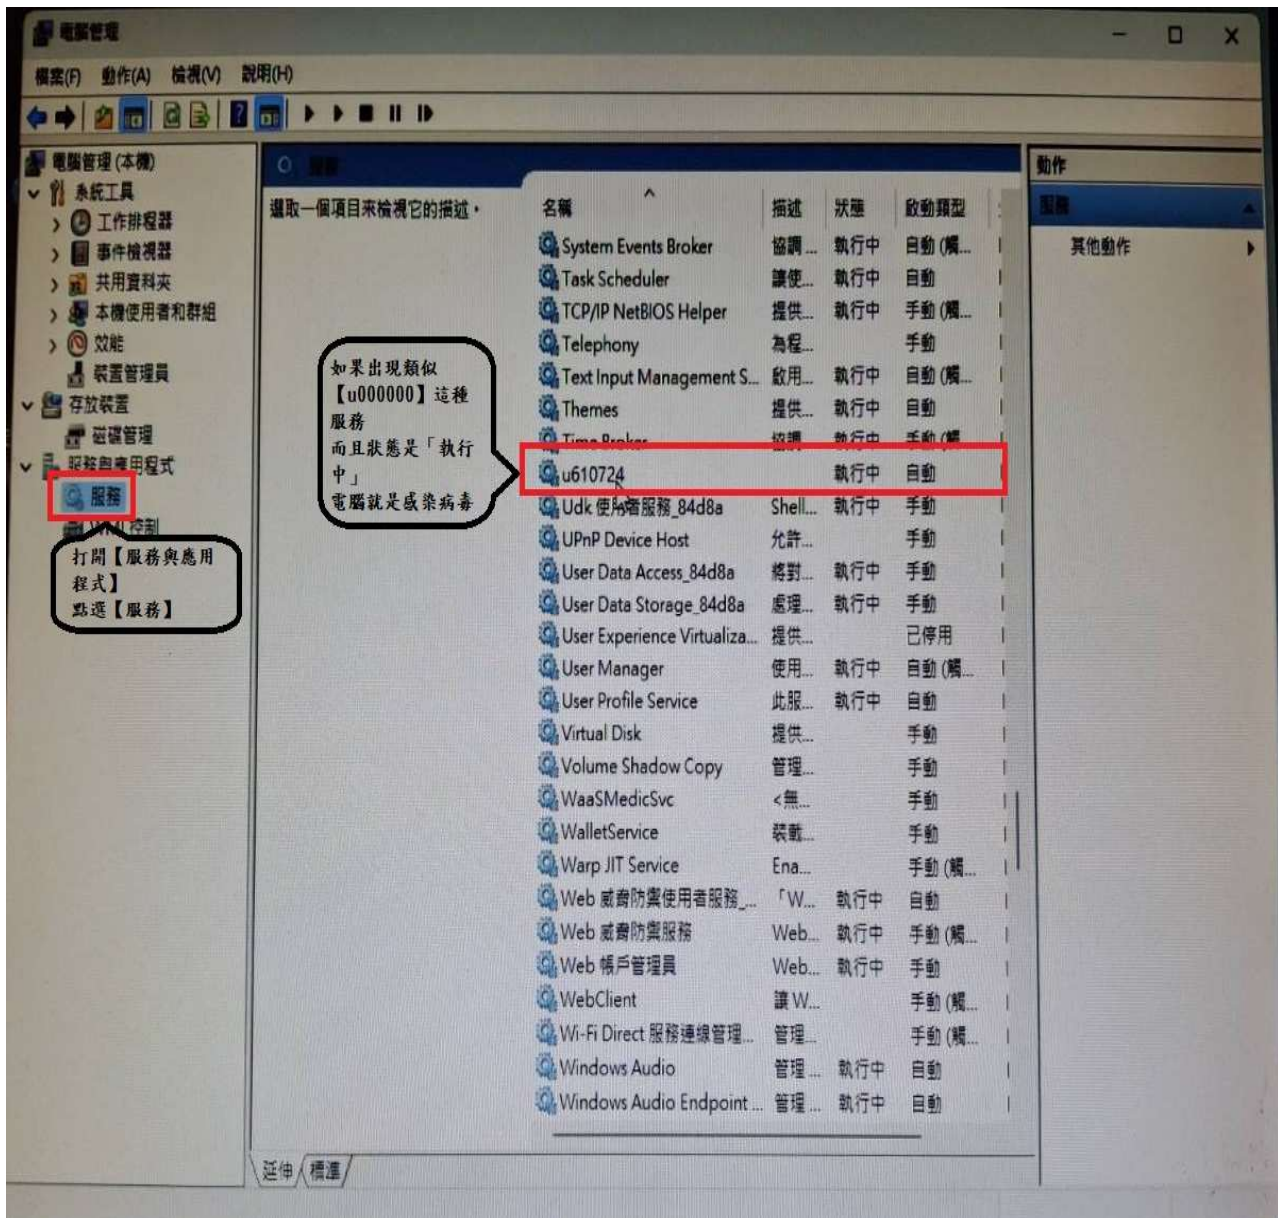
電腦管理

檔案(F) 動作(A) 檢視(V) 說明(H)

電腦管理 (本機)
系統工具
工作排程器
事件檢視器
共用資料夾
本機使用者和群組
效能
裝置管理員
存放裝置
磁碟管理
服務與應用程式
服務
WMI 控制

打開【服務與應用程式】
點選【服務】

服務

選取一個項目來檢視它的描述。

如果出現類似【u000000】這種服務
而且狀態是「執行中」
電腦就是感染病毒

| 名稱 | 描述 | 狀態 | 啟動類型 |
|---|---|---|---|
| System Events Broker | 協調... | 執行中 | 自動 (觸... |
| Task Scheduler | 讓使... | 執行中 | 自動 |
| TCP/IP NetBIOS Helper | 提供... | 執行中 | 手動 (觸... |
| Telephony | 為程... | | 手動 |
| Text Input Management S... | 啟用... | 執行中 | 自動 (觸... |
| Themes | 提供... | 執行中 | 自動 |
| Time Broker | 協調... | 執行中 | 手動 (觸... |
| u610724 | | 執行中 | 自動 |
| Udk 使用者服務_84d8a | Shell... | 執行中 | 手動 |
| UPnP Device Host | 允許... | | 手動 |
| User Data Access_84d8a | 將對... | 執行中 | 手動 |
| User Data Storage_84d8a | 處理... | 執行中 | 手動 |
| User Experience Virtualiza... | 提供... | | 已停用 |
| User Manager | 使用... | 執行中 | 自動 (觸... |
| User Profile Service | 此服... | 執行中 | 自動 |
| Virtual Disk | 提供... | | 手動 |
| Volume Shadow Copy | 管理... | | 手動 |
| WaaSMedicSvc | <無... | | 手動 |
| WalletService | 裝載... | | 手動 |
| Warp JIT Service | Ena... | | 手動 (觸... |
| Web 威脅防禦使用者服務_... | 「W... | 執行中 | 自動 |
| Web 威脅防禦服務 | Web... | 執行中 | 手動 (觸... |
| Web 帳戶管理員 | Web... | 執行中 | 手動 |
| WebClient | 讓 W... | | 手動 (觸... |
| Wi-Fi Direct 服務連線管理... | 管理... | | 手動 (觸... |
| Windows Audio | 管理... | 執行中 | 自動 |
| Windows Audio Endpoint ... | 管理... | 執行中 | 自動 |

延伸 / 標準

動作
服務
其他動作